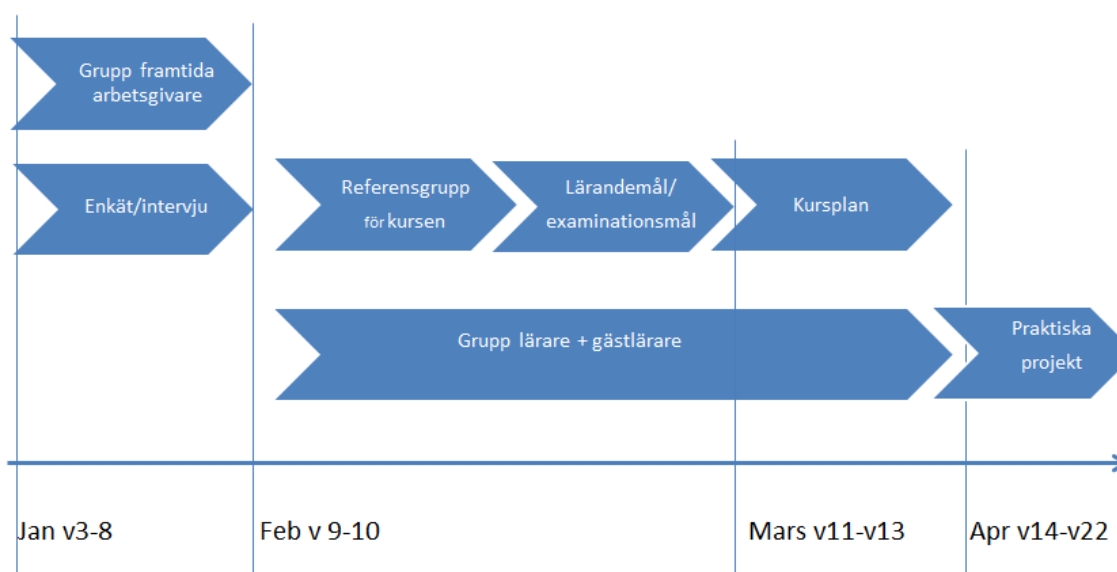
Grupp framtida arbetsgivare

Enkät/intervju

Referensgrupp för kursen

Lärandemål/ examinationsmål

Kursplan

Grupp lärare + gästlärare

Praktiska projekt

Jan v3-8

Feb v 9-10

Mars v11-v13

Apr v14-v22